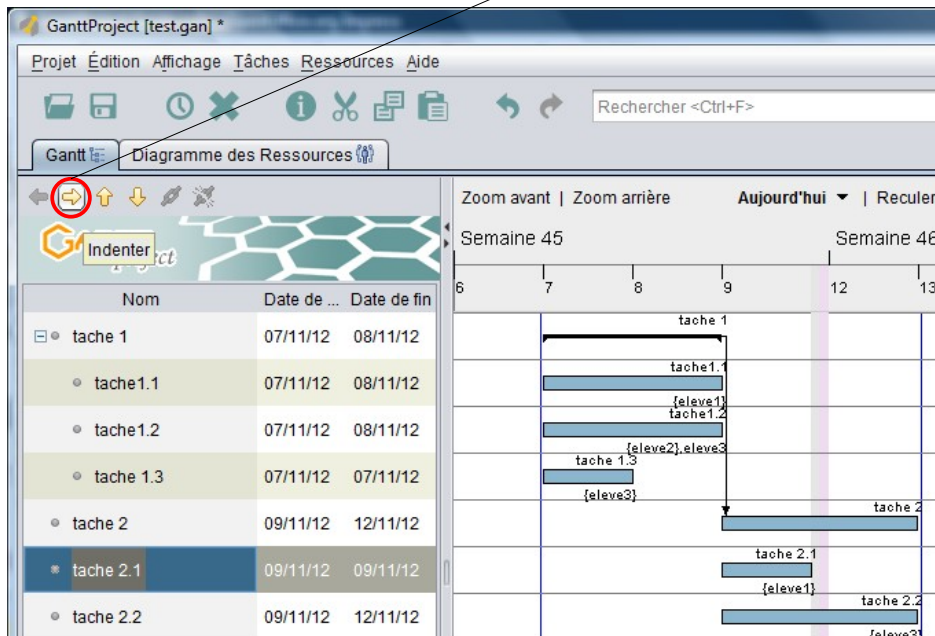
GanttProject [test.gan] *

Projet Édition Affichage Tâches Ressources Aide

Rechercher <Ctrl+F>

Gantt | Diagramme des Ressources

Indenter

Zoom avant | Zoom arrière   Aujourd'hui ▼ | Reculer

Semaine 45   Semaine 46

6 7 8 9 12 13

| Nom | Date de ... | Date de fin |
|---|---|---|
| tache 1 | 07/11/12 | 08/11/12 |
| tache1.1 | 07/11/12 | 08/11/12 |
| tache1.2 | 07/11/12 | 08/11/12 |
| tache 1.3 | 07/11/12 | 07/11/12 |
| tache 2 | 09/11/12 | 12/11/12 |
| tache 2.1 | 09/11/12 | 09/11/12 |
| tache 2.2 | 09/11/12 | 12/11/12 |

tache 1
tache1.1
{eleve1}
tache1.2
{eleve2},eleve3
tache 1.3
{eleve3}
tache 2
tache 2.1
{eleve1}
tache 2.2
{eleve3}